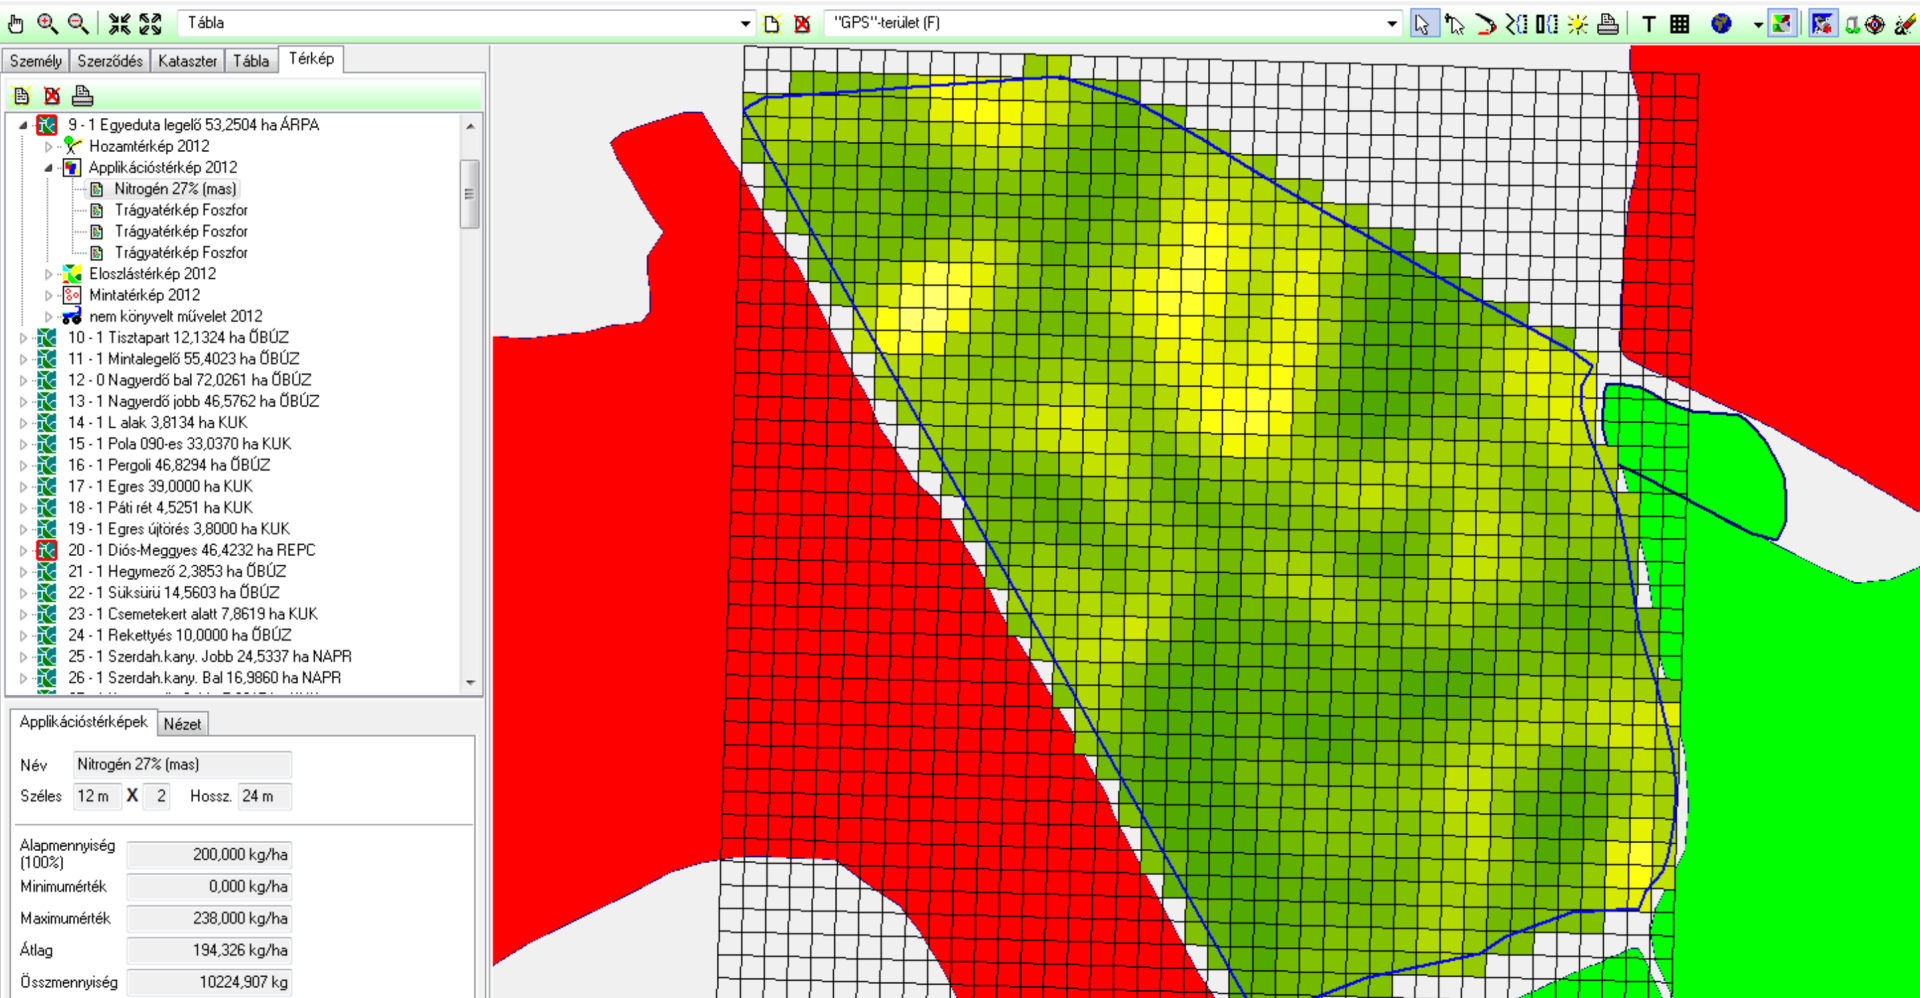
Tábla
"GPS"-terület (F)
T
Személy | Szerződés | Kataszter | Tábla | Térkép

9 - 1 Egyeduta legelő 53,2504 ha ÁRPA
Hozamtérkép 2012
Applikációstérkép 2012
Nitrogén 27% (mas)
Trágyatérkép Foszfor
Trágyatérkép Foszfor
Trágyatérkép Foszfor
Eloszlástérkép 2012
Mintatérkép 2012
nem könyvelt művelet 2012
10 - 1 Tisztapart 12,1324 ha ŐBÚZ
11 - 1 Mintalegelő 55,4023 ha ŐBÚZ
12 - 0 Nagyerdő bal 72,0261 ha ŐBÚZ
13 - 1 Nagyerdő jobb 46,5762 ha ŐBÚZ
14 - 1 L alak 3,8134 ha KUK
15 - 1 Pola 090-es 33,0370 ha KUK
16 - 1 Pergoli 46,8294 ha ŐBÚZ
17 - 1 Egres 39,0000 ha KUK
18 - 1 Páti rét 4,5251 ha KUK
19 - 1 Egres újtörés 3,8000 ha KUK
20 - 1 Diós-Meggyes 46,4232 ha REPC
21 - 1 Hegymező 2,3853 ha ŐBÚZ
22 - 1 Süksürü 14,5603 ha ŐBÚZ
23 - 1 Csemetekert alatt 7,8619 ha KUK
24 - 1 Rekettyés 10,0000 ha ŐBÚZ
25 - 1 Szerdah.kany. Jobb 24,5337 ha NAPR
26 - 1 Szerdah.kany. Bal 16,9860 ha NAPR

Applikációstérképek | Nézet

Név Nitrogén 27% (mas)
Széles 12 m X 2 Hossz. 24 m

Alapmennyiség (100%) 200,000 kg/ha
Minimumérték 0,000 kg/ha
Maximumérték 238,000 kg/ha
Átlag 194,326 kg/ha
Összmennyiség 10224,907 kg